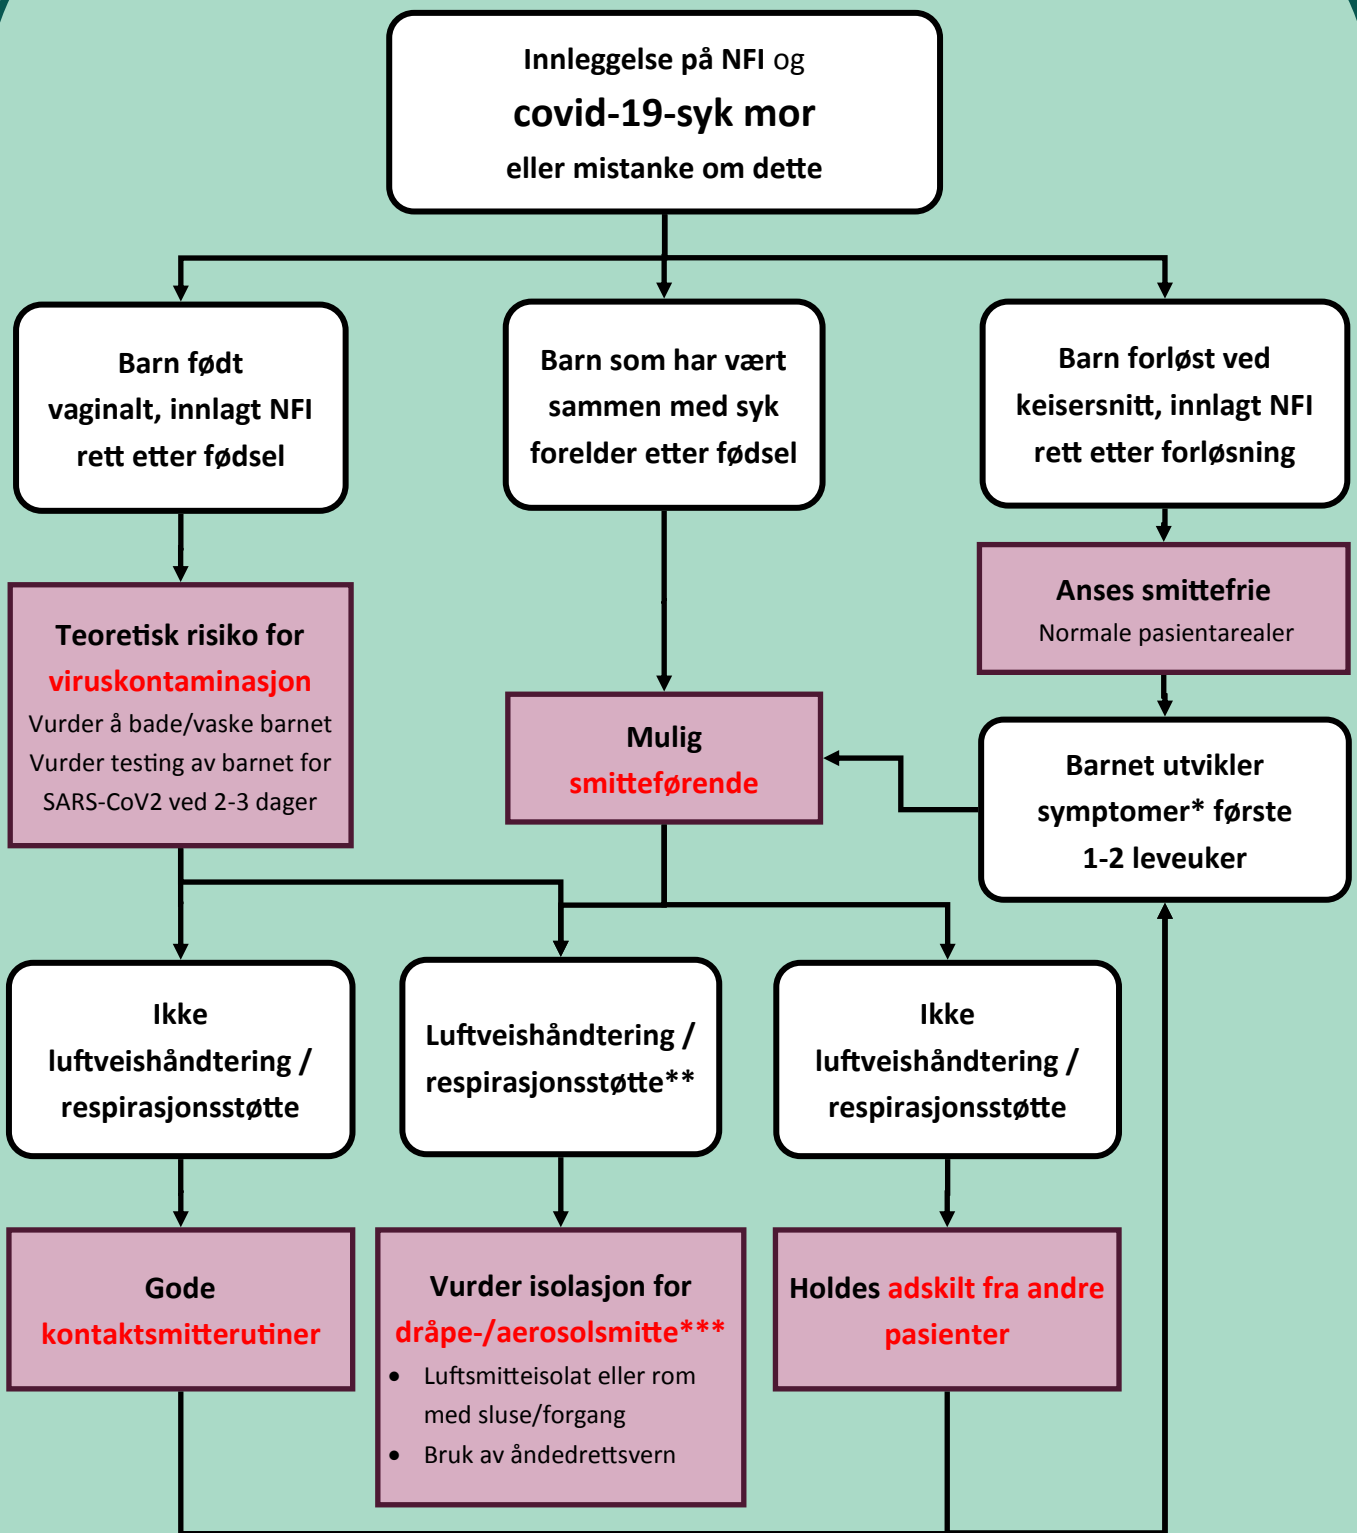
Innleggelse på NFI og
covid-19-syk mor
eller mistanke om dette

Barn født vaginalt, innlagt NFI rett etter fødsel

Barn som har vært sammen med syk forelder etter fødsel

Barn forløst ved keisersnitt, innlagt NFI rett etter forløsning

Anses smittefrie
Normale pasientarealer

Teoretisk risiko for viruskontaminasjon
Vurder å bade/vaske barnet
Vurder testing av barnet for SARS-CoV2 ved 2-3 dager

Mulig smitteførende

Barnet utvikler symptomer* første 1-2 leveuker

Ikke luftveishåndtering / respirasjonsstøtte

Luftveishåndtering / respirasjonsstøtte**

Ikke luftveishåndtering / respirasjonsstøtte

Gode kontaktsmitterutiner

Vurder isolasjon for dråpe-/aerosolsmitte***
• Luftsmitteisolat eller rom med sluse/forgang
• Bruk av åndedrettsvern

Holdes adskilt fra andre pasienter